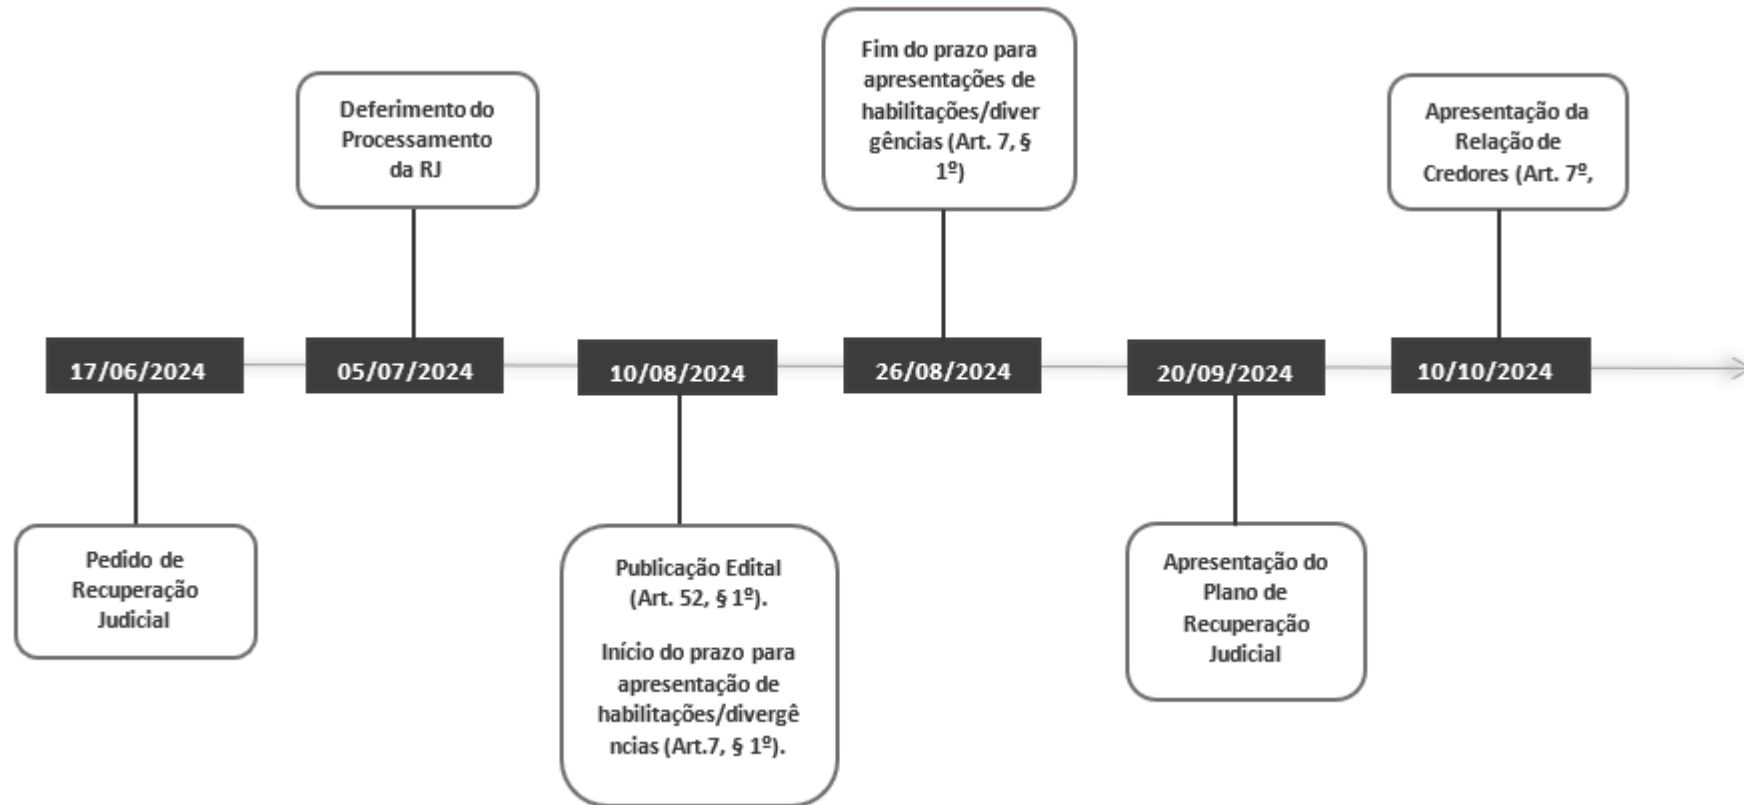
17/06/2024

Pedido de Recuperação Judicial

05/07/2024

Deferimento do Processamento da RJ

10/08/2024

Publicação Edital (Art. 52, § 1º).

Início do prazo para apresentação de habilitações/divergências (Art.7, § 1º).

26/08/2024

Fim do prazo para apresentações de habilitações/divergências (Art. 7, § 1º)

20/09/2024

Apresentação do Plano de Recuperação Judicial

10/10/2024

Apresentação da Relação de Credores (Art. 7º,